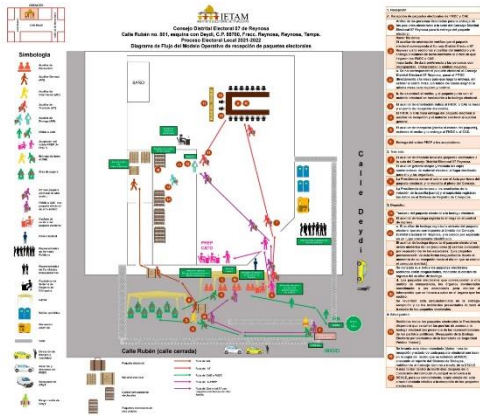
IETAM

Consejo Distrital Electoral 07 de Reynosa

Calle Rubén no. 501, esquina con Deydi, C.P. 88760, Fracc. Reynosa, Reynosa, Tamps.

Proceso Electoral Local 2021-2022

Diagrama de Flujo del Modelo Operativo de recepción de paquetes electorales

Simbología

BAÑO

PREP CATD

Calle Deydi

Calle Rubén (calle cerrada)

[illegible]